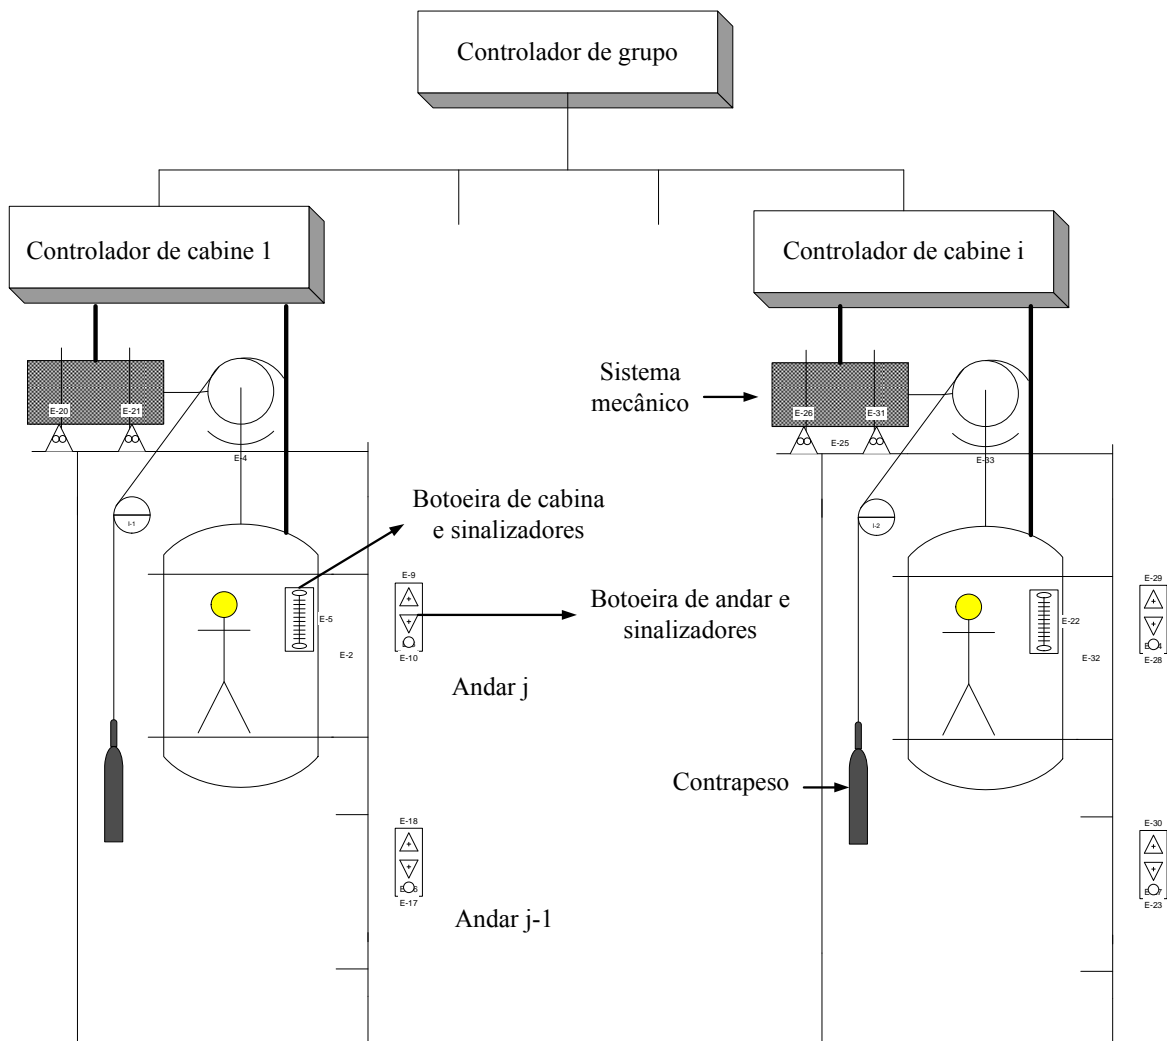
Controlador de grupo

Controlador de cabine 1

Controlador de cabine i

E-20 E-21

Sistema mecânico

E-26 E-31

E-4

E-25

E-33

I-1

I-2

Botoeira de cabina e sinalizadores

E-9

E-5

E-10

E-2

Botoeira de andar e sinalizadores

E-29

E-22

E-28

E-32

Andar j

Contrapeso

E-18

E-17

Andar j-1

E-30

E-23